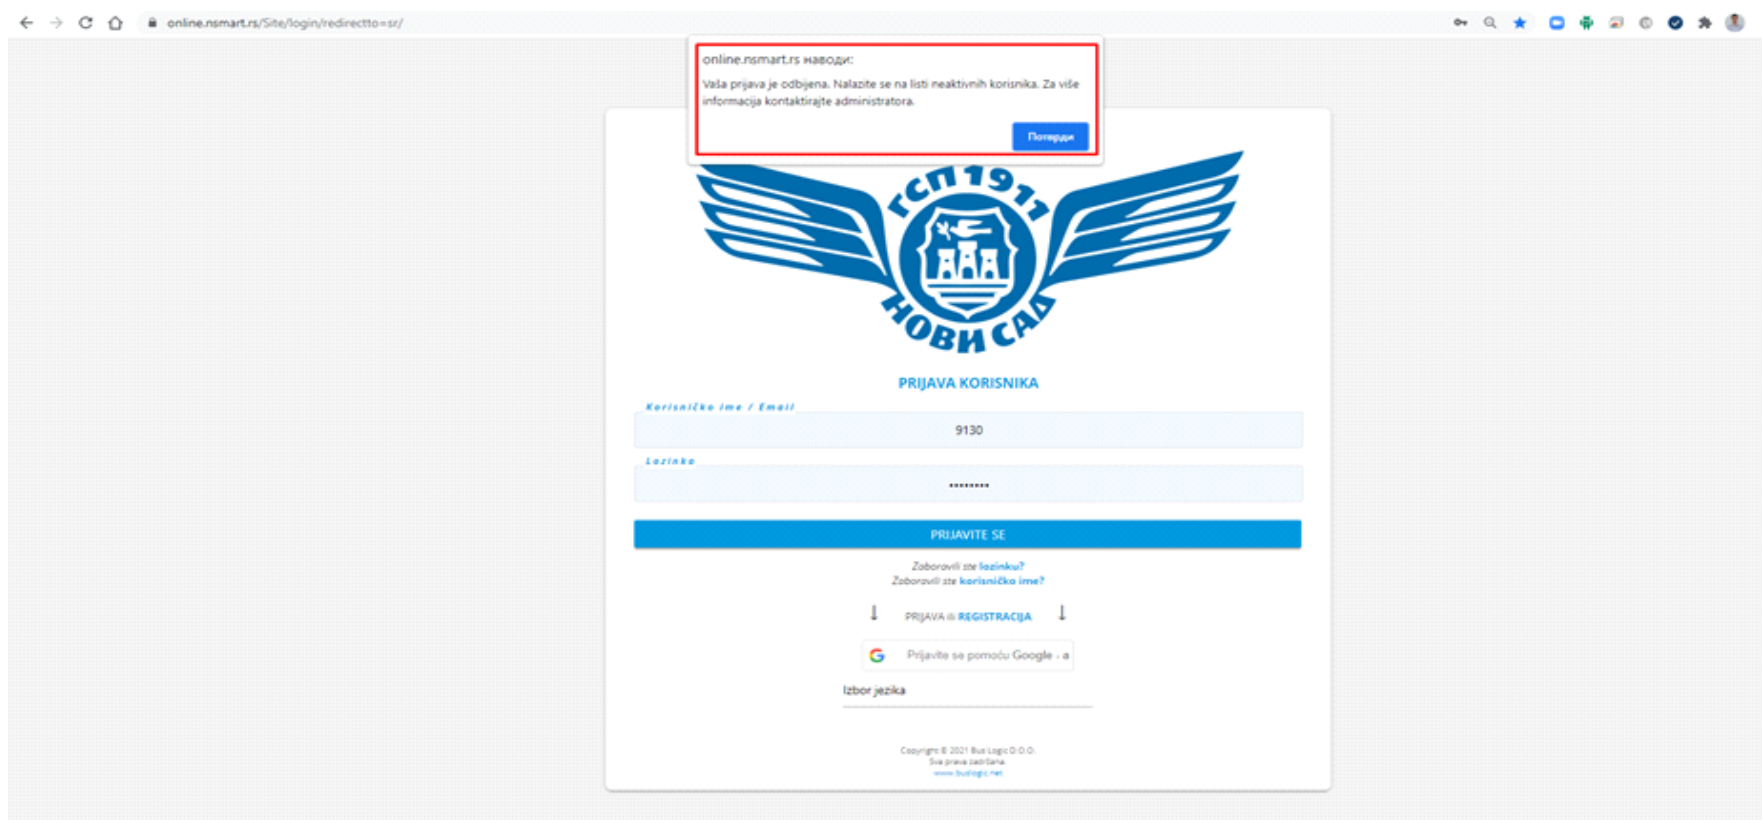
online.nsmart.rs/Site/login/redirectto=sr/

online.nsmart.rs наводи:

Vaša prijava je odbijena. Nalazite se na listi neaktivnih korisnika. Za više informacija kontaktirajte administratora.

Потврди

ГСП 1911
НОВИ САД

PRIJAVA KORISNIKA

Korisničko ime / Email

9130

Lozinka

••••••••

PRIJAVITE SE

Zaboravili ste lozinku?
Zaboravili ste korisničko ime?

PRIJAVA ili REGISTRACIJA

Prijavite se pomoću Google - a

Izbor jezika

Copyright © 2021 Bus Logic D.O.O.
Sva prava zadržana.
www.buslogic.net